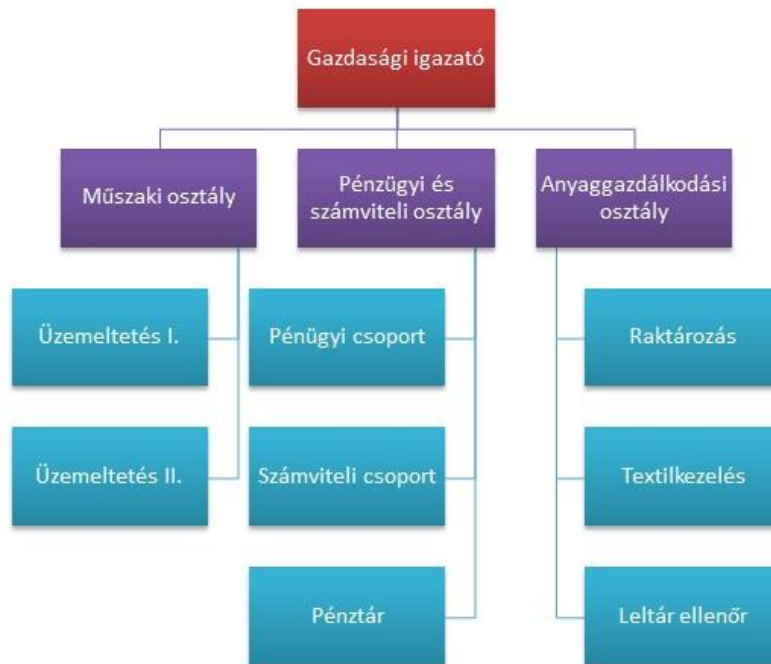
Gazdasági igazató

Műszaki osztály

Pénzügyi és számviteli osztály

Anyaggazdálkodási osztály

Üzemeltetés I.

Üzemeltetés II.

Pénügyi csoport

Számviteli csoport

Pénztár

Raktározás

Textilkezelés

Leltár ellenőr